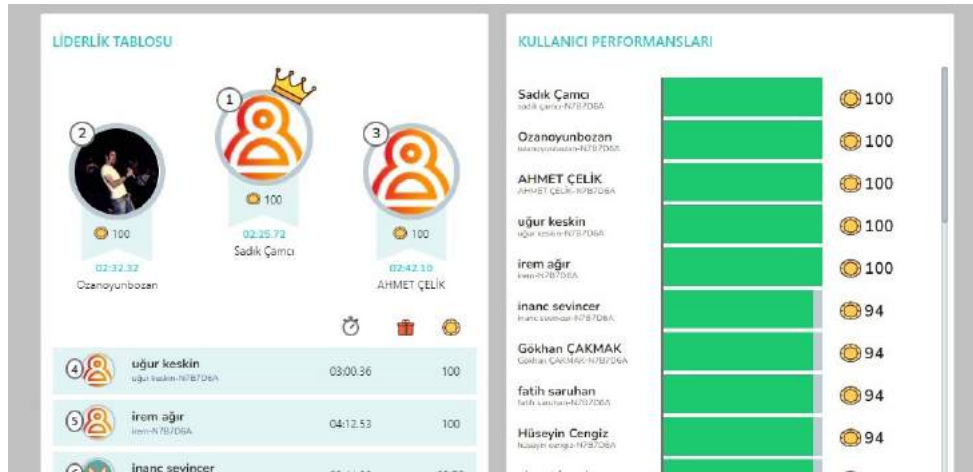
LİDERLİK TABLOSU

1
100
02:25.72
Sadık Çamcı

2
100
02:32.32
Ozanoyunbozan

3
100
02:42.10
AHMET ÇELİK

| | | | |
|---|---|---|---|
| 4 | uğur keskin uğur keskin-N7B7D6A | 03:00.36 | 100 |
| 5 | irem ağır irem-N7B7D6A | 04:12.53 | 100 |
| 6 | inanc sevincer | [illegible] | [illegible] |

KULLANICI PERFORMANSLARI

Sadık Çamcı sadık çamcı-N7B7D6A 100
Ozanoyunbozan ozanoyunbozan-N7B7D6A 100
AHMET ÇELİK AHMET ÇELİK-N7B7D6A 100
uğur keskin uğur keskin-N7B7D6A 100
irem ağır irem-N7B7D6A 100
inanc sevincer inanc sevincer-N7B7D6A 94
Gökhan ÇAKMAK Gökhan ÇAKMAK-N7B7D6A 94
fatih saruhan fatih saruhan-N7B7D6A 94
Hüseyin Cengiz hüseyin cengiz-N7B7D6A 94